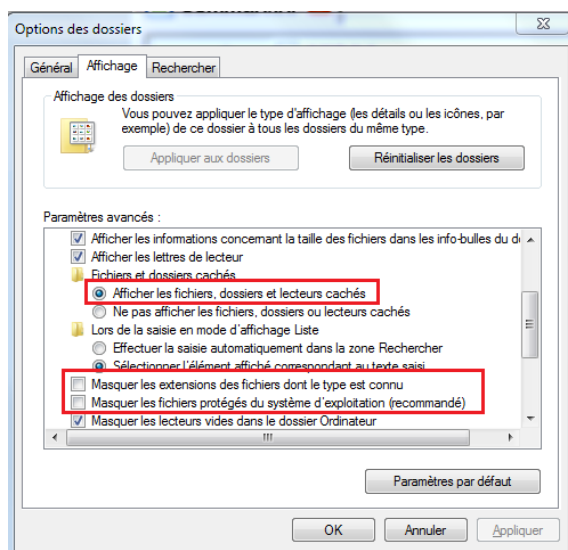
Options des dossiers

Général | Affichage | Rechercher

Affichage des dossiers

Vous pouvez appliquer le type d'affichage (les détails ou les icônes, par exemple) de ce dossier à tous les dossiers du même type.

Appliquer aux dossiers

Réinitialiser les dossiers

Paramètres avancés :

Afficher les informations concernant la taille des fichiers dans les info-bulles du d

Afficher les lettres de lecteur

Fichiers et dossiers cachés

Afficher les fichiers, dossiers et lecteurs cachés

Ne pas afficher les fichiers, dossiers ou lecteurs cachés

Lors de la saisie en mode d'affichage Liste

Effectuer la saisie automatiquement dans la zone Rechercher

Sélectionner l'élément affiché correspondant au texte saisi

Masquer les extensions des fichiers dont le type est connu

Masquer les fichiers protégés du système d'exploitation (recommandé)

Masquer les lecteurs vides dans le dossier Ordinateur

Paramètres par défaut

OK | Annuler | Appliquer